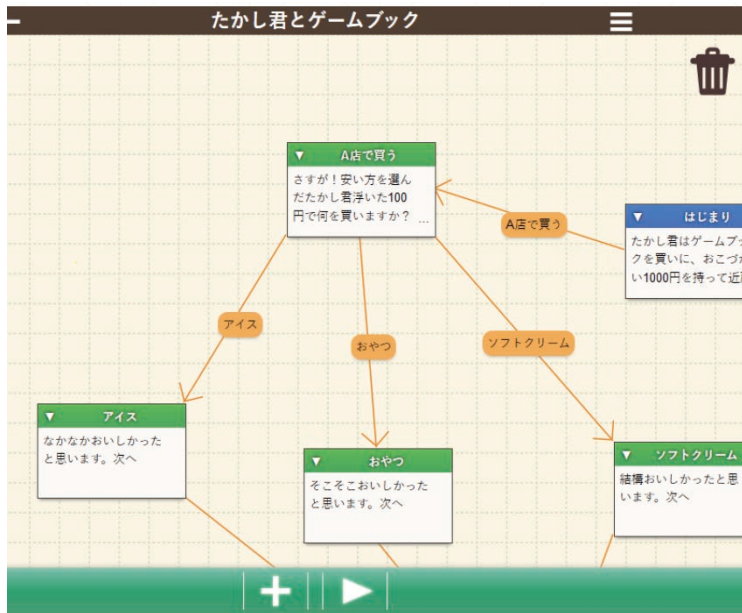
たかし君とゲームブック

▼ A店で買う
さすが！安い方を選んだたかし君浮いた100円で何を買いますか？ ...

▼ はじまり
たかし君はゲームブックを買いに、おこづかい1000円を持って近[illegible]

A店で買う

アイス

おやつ

ソフトクリーム

▼ アイス
なかなかおいしかったと思います。次へ

▼ おやつ
そこそこおいしかったと思います。次へ

▼ ソフトクリーム
結構おいしかったと思います。次へ